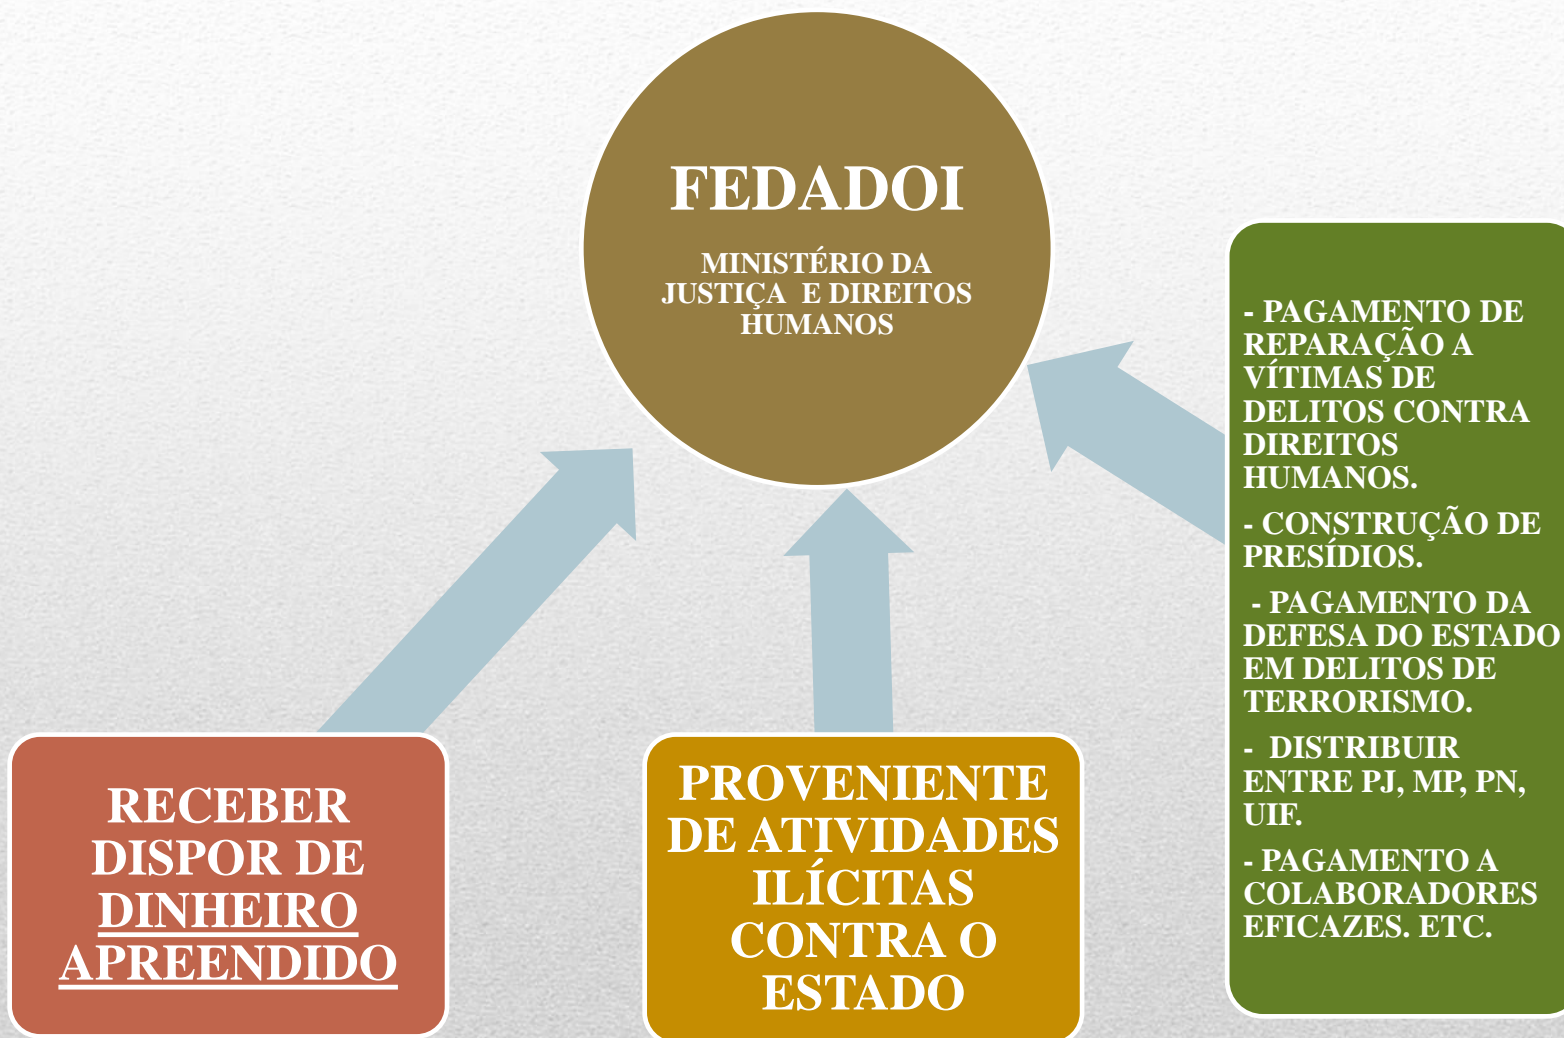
FEDADOI

MINISTÉRIO DA JUSTIÇA E DIREITOS HUMANOS

- PAGAMENTO DE REPARAÇÃO A VÍTIMAS DE DELITOS CONTRA DIREITOS HUMANOS.

- CONSTRUÇÃO DE PRESÍDIOS.

- PAGAMENTO DA DEFESA DO ESTADO EM DELITOS DE TERRORISMO.

- DISTRIBUIR ENTRE PJ, MP, PN, UIF.

- PAGAMENTO A COLABORADORES EFICAZES. ETC.

RECEBER DISPOR DE DINHEIRO APREENDIDO

PROVENIENTE DE ATIVIDADES ILÍCITAS CONTRA O ESTADO